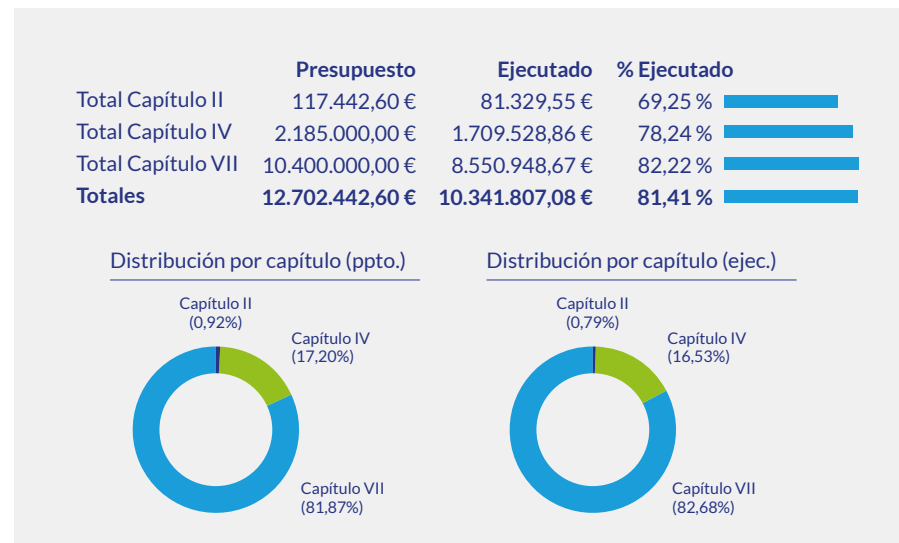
| | Presupuesto | Ejecutado | % Ejecutado |
|---|---|---|---|
| Total Capítulo II | 117.442,60 € | 81.329,55 € | 69,25 % |
| Total Capítulo IV | 2.185.000,00 € | 1.709.528,86 € | 78,24 % |
| Total Capítulo VII | 10.400.000,00 € | 8.550.948,67 € | 82,22 % |
| **Totales** | **12.702.442,60 €** | **10.341.807,08 €** | **81,41 %** |

Distribución por capítulo (ppto.)

Capítulo II (0,92%)
Capítulo IV (17,20%)
Capítulo VII (81,87%)

Distribución por capítulo (ejec.)

Capítulo II (0,79%)
Capítulo IV (16,53%)
Capítulo VII (82,68%)